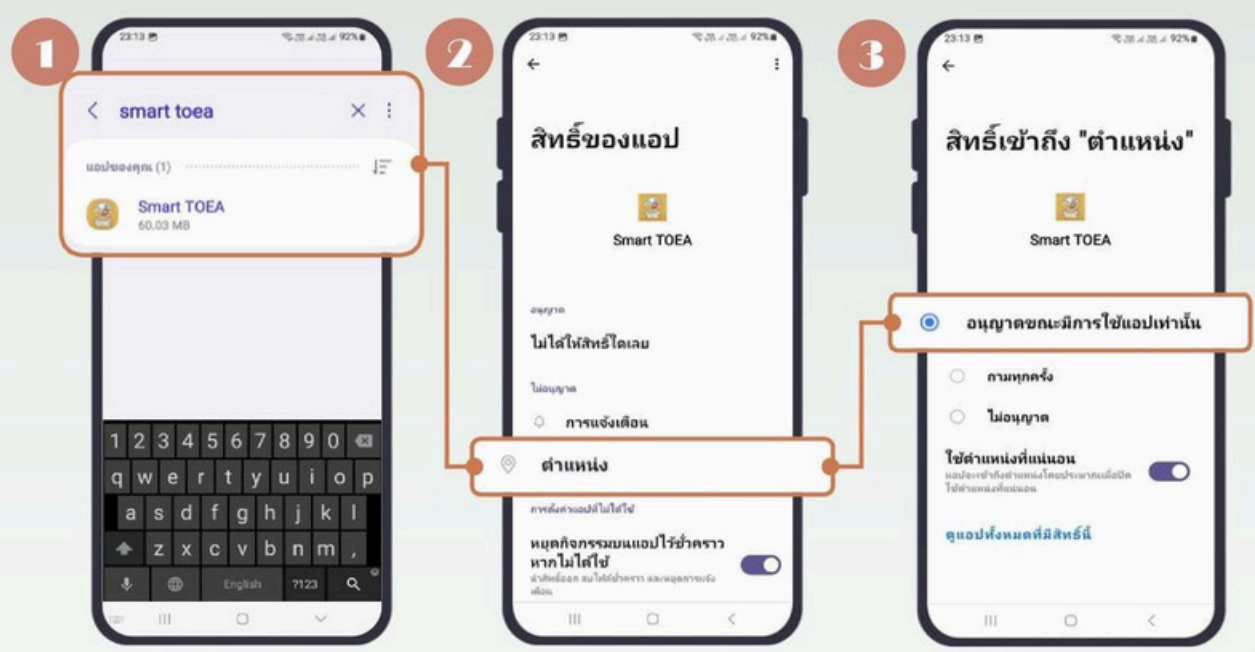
1

23:13

92%

smart toea

แอปของคุณ (1)

Smart TOEA
60.03 MB

1 2 3 4 5 6 7 8 9 0
q w e r t y u i o p
a s d f g h j k l
z x c v b n m
English ?123

2

23:13

92%

สิทธิ์ของแอป

Smart TOEA

อนุญาต

ไม่ได้ให้สิทธิ์ใดเลย

ไม่อนุญาต

การแจ้งเตือน

ตำแหน่ง

การตั้งค่าแอปที่ไม่ได้ใช้

หยุดกิจกรรมบนแอปไว้ชั่วคราวหากไม่ได้ใช้
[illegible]

3

23:13

92%

สิทธิ์เข้าถึง "ตำแหน่ง"

Smart TOEA

อนุญาตขณะมีการใช้แอปเท่านั้น

ถามทุกครั้ง

ไม่อนุญาต

ใช้ตำแหน่งที่แน่นอน
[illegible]

ดูแอปทั้งหมดที่มีสิทธิ์นี้